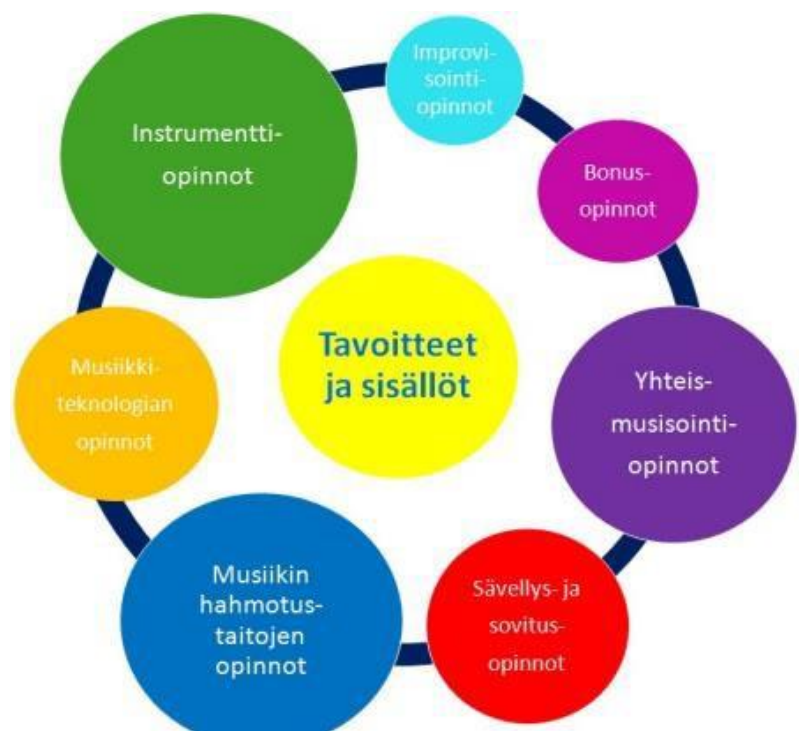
Tavoitteet ja sisällöt

Instrumentti-opinnot

Improvi-sointi-opinnot

Bonus-opinnot

Yhteis-musisointi-opinnot

Sävellys- ja sovitus-opinnot

Musiikin hahmotus-taitojen opinnot

Musiikki-teknologian opinnot